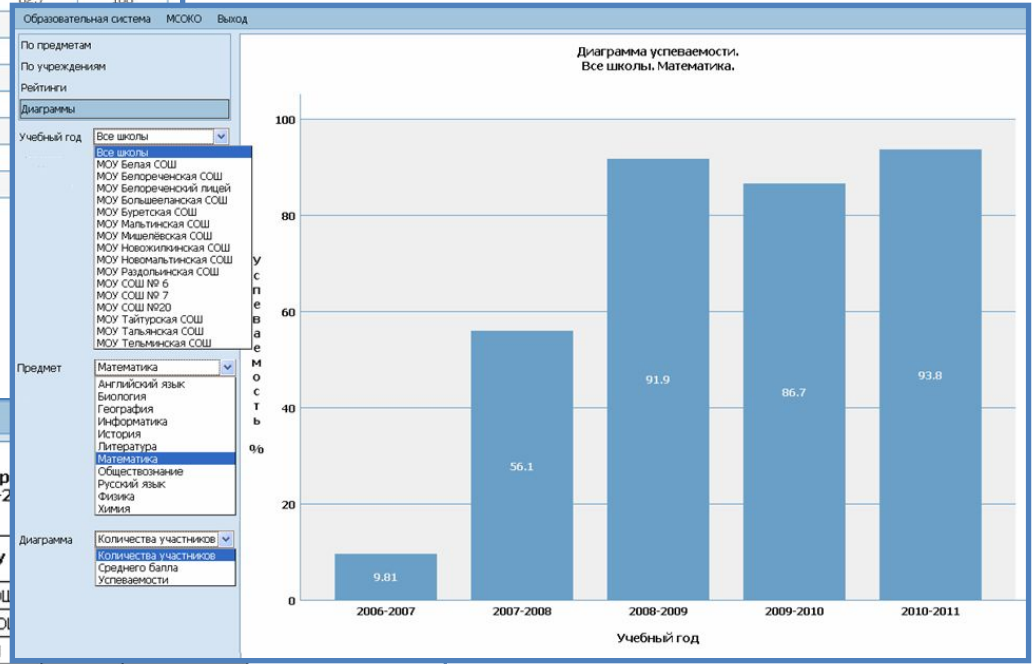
Образовательная система МСОКО Выход

По предметам
По учреждениям
Рейтинги
Диаграммы

Учебный год Все школы

Все школы
МОУ Белая СОШ
МОУ Белореченская СОШ
МОУ Белореченский лицей
МОУ Большееланская СОШ
МОУ Буретская СОШ
МОУ Мальтинская СОШ
МОУ Мишелёвская СОШ
МОУ Новожилкинская СОШ
МОУ Новомальтинская СОШ
МОУ Раздольинская СОШ
МОУ СОШ № 6
МОУ СОШ № 7
МОУ СОШ №20
МОУ Тайтурская СОШ
МОУ Тальянская СОШ
МОУ Тельминская СОШ

Предмет Математика

Английский язык
Биология
География
Информатика
История
Литература
Математика
Обществознание
Русский язык
Физика
Химия

Диаграмма Количества участников

Количества участников
Среднего балла
Успеваемости

Диаграмма успеваемости.
Все школы. Математика.

Успеваемость %

100
80
60
40
20
0

9.81
56.1
91.9
86.7
93.8

2006-2007
2007-2008
2008-2009
2009-2010
2010-2011

Учебный год